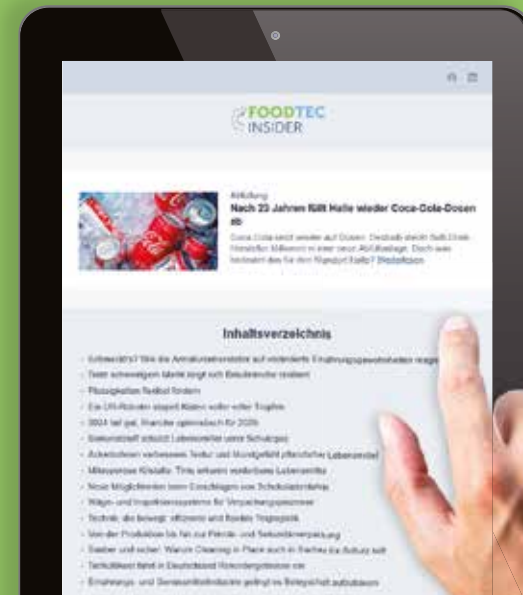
FOODTEC INSIDER

Abfüllung
Nach 23 Jahren füllt Halle wieder Coca-Cola-Dosen ab

Coca-Cola setzt wieder auf Dosen. Deshalb steckt Softdrink-Hersteller Millionen in eine neue Abfüllanlage. Doch was bedeutet das für den Standort Halle? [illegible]

Inhaltsverzeichnis

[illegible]
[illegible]
Flüssigkeiten flexibel fördern
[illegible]
2024 fiel gut, Branche optimistisch für 2025
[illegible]
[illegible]
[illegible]
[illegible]
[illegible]
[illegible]
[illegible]
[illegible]
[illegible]
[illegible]